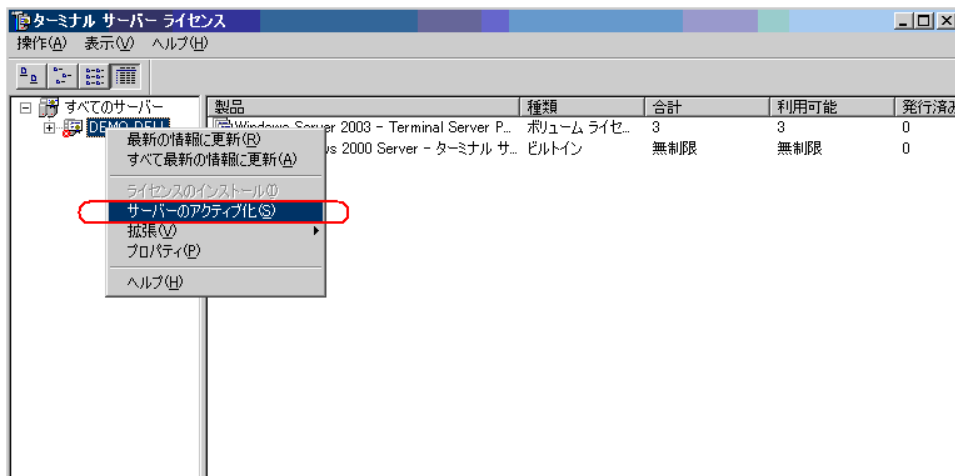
ターミナル サーバー ライセンス

操作(A) 表示(V) ヘルプ(H)

すべてのサーバー
DEMO-DELL

| 製品 | 種類 | 合計 | 利用可能 | 発行済み |
|---|---|---|---|---|
| Windows Server 2003 - Terminal Server P... | ボリューム ライセ... | 3 | 3 | 0 |
| ...ws 2000 Server - ターミナル サ... | ビルトイン | 無制限 | 無制限 | 0 |

最新の情報に更新(R)
すべて最新の情報に更新(A)
ライセンスのインストール(I)
サーバーのアクティブ化(S)
拡張(V)
プロパティ(P)
ヘルプ(H)